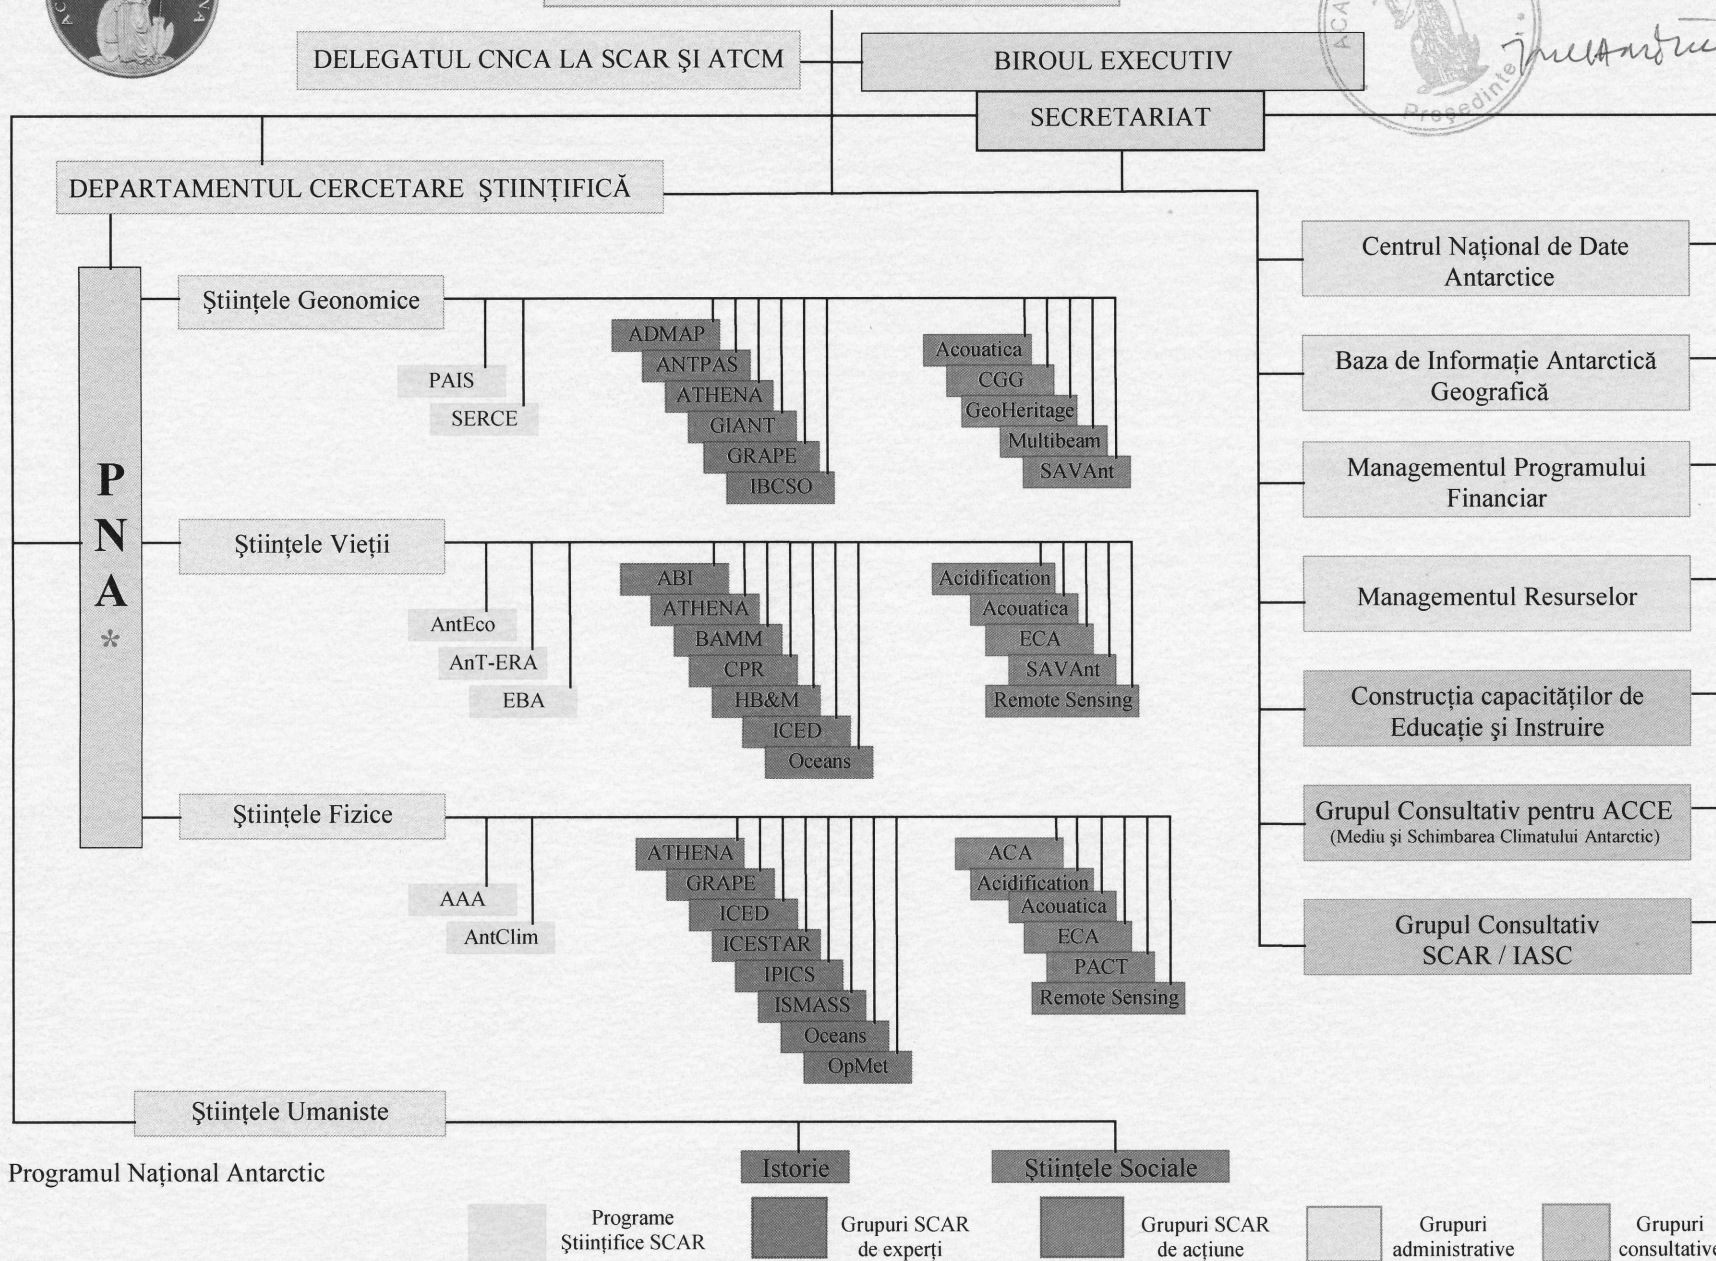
DELEGATUL CNCA LA SCAR ŞI ATCM

BIROUL EXECUTIV

SECRETARIAT

Preşedinte

DEPARTAMENTUL CERCETARE ŞTIINŢIFICĂ

P N A *

Ştiinţele Geonomice

PAIS
SERCE

ADMAP
ANTPAS
ATHENA
GIANT
GRAPE
IBCSO

Acouatica
CGG
GeoHeritage
Multibeam
SAVAnt

Ştiinţele Vieţii

AntEco
AnT-ERA
EBA

ABI
ATHENA
BAMM
CPR
HB&M
ICED
Oceans

Acidification
Acouatica
ECA
SAVAnt
Remote Sensing

Ştiinţele Fizice

AAA
AntClim

ATHENA
GRAPE
ICED
ICESTAR
IPICS
ISMASS
Oceans
OpMet

ACA
Acidification
Acouatica
ECA
PACT
Remote Sensing

Ştiinţele Umaniste

Istorie

Ştiinţele Sociale

Programul Naţional Antarctic

Centrul Naţional de Date Antarctice

Baza de Informaţie Antarctică Geografică

Managementul Programului Financiar

Managementul Resurselor

Construcţia capacităţilor de Educaţie şi Instruire

Grupul Consultativ pentru ACCE
(Mediu şi Schimbarea Climatului Antarctic)

Grupul Consultativ SCAR / IASC

Programe Ştiinţifice SCAR
Grupuri SCAR de experţi
Grupuri SCAR de acţiune
Grupuri administrative
Grupuri consultative